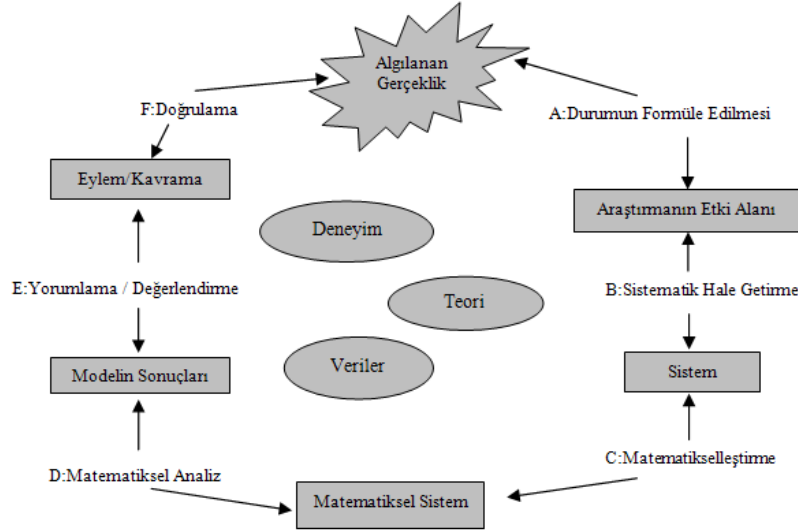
Algılanan Gerçeklik

F:Doğrulama

A:Durumun Formüle Edilmesi

Eylem/Kavrama

Araştırmanın Etki Alanı

Deneyim

E:Yorumlama / Değerlendirme

Teori

B:Sistematik Hale Getirme

Veriler

Modelin Sonuçları

Sistem

C:Matematikselleştirme

D:Matematiksel Analiz

Matematiksel Sistem